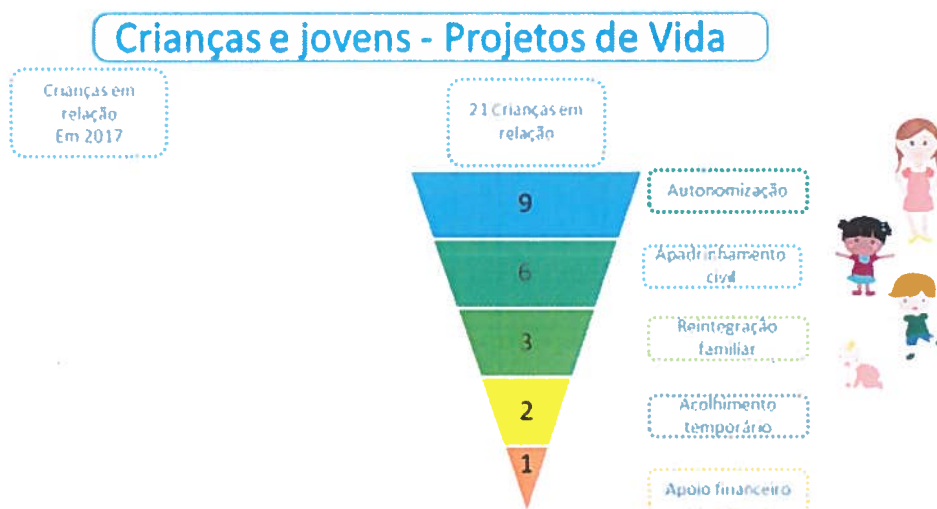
Crianças e jovens - Projetos de Vida

Crianças em relação
Em 2017

21 Crianças em relação

9
Autonomização

6
Apadrinhamento civil

3
Reintegração familiar

2
Acolhimento temporário

1
Apoio financeiro